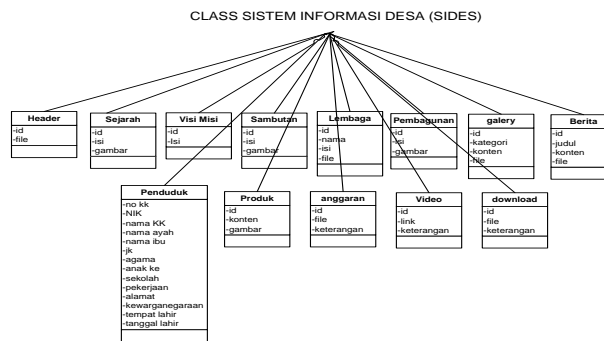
CLASS SISTEM INFORMASI DESA (SIDES)

Header
-id
-file

Sejarah
-id
-isi
-gambar

Visi Misi
-id
-Isi

Sambutan
-id
-isi
-gambar

Lembaga
-id
-nama
-isi
-file

Pembagunan
-id
-isi
-gambar

galery
-id
-kategori
-konten
-file

Berita
-id
-judul
-konten
-file

Penduduk
-no kk
-NIK
-nama KK
-nama ayah
-nama ibu
-jk
-agama
-anak ke
-sekolah
-pekerjaan
-alamat
-kewarganegaraan
-tempat lahir
-tanggal lahir

Produk
-id
-konten
-gambar

anggaran
-id
-file
-keterangan

Video
-id
-link
-keterangan

download
-id
-file
-keterangan